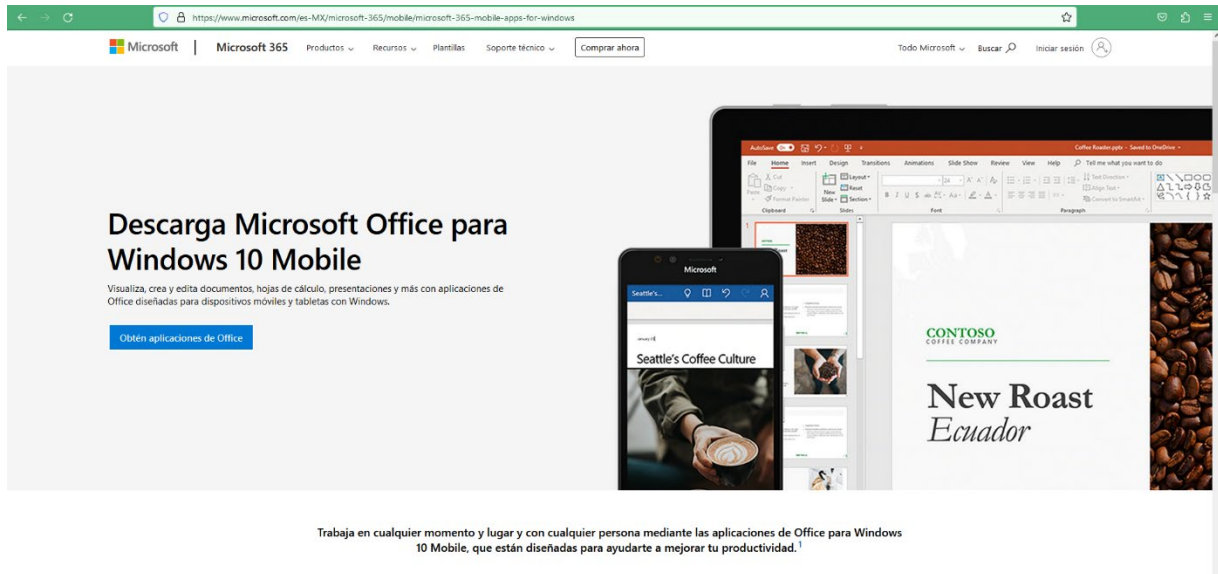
https://www.microsoft.com/es-MX/microsoft-365/mobile/microsoft-365-mobile-apps-for-windows

Microsoft | Microsoft 365 Productos Recursos Plantillas Soporte técnico Comprar ahora

Todo Microsoft Buscar Iniciar sesión

Descarga Microsoft Office para Windows 10 Mobile

Visualiza, crea y edita documentos, hojas de cálculo, presentaciones y más con aplicaciones de Office diseñadas para dispositivos móviles y tabletas con Windows.

Obtén aplicaciones de Office

AutoSave Coffee Roaster.pptx - Saved to OneDrive

File Home Insert Design Transitions Animations Slide Show Review View Help Tell me what you want to do

Cut Copy Paste Format Painter Clipboard New Slide Layout Reset Section Slides Font Paragraph Text Direction Align Text Convert to SmartArt

Microsoft

Seattle's...

Seattle's Coffee Culture

CONTOSO
COFFEE COMPANY

New Roast
Ecuador

Trabaja en cualquier momento y lugar y con cualquier persona mediante las aplicaciones de Office para Windows 10 Mobile, que están diseñadas para ayudarte a mejorar tu productividad.$^1$